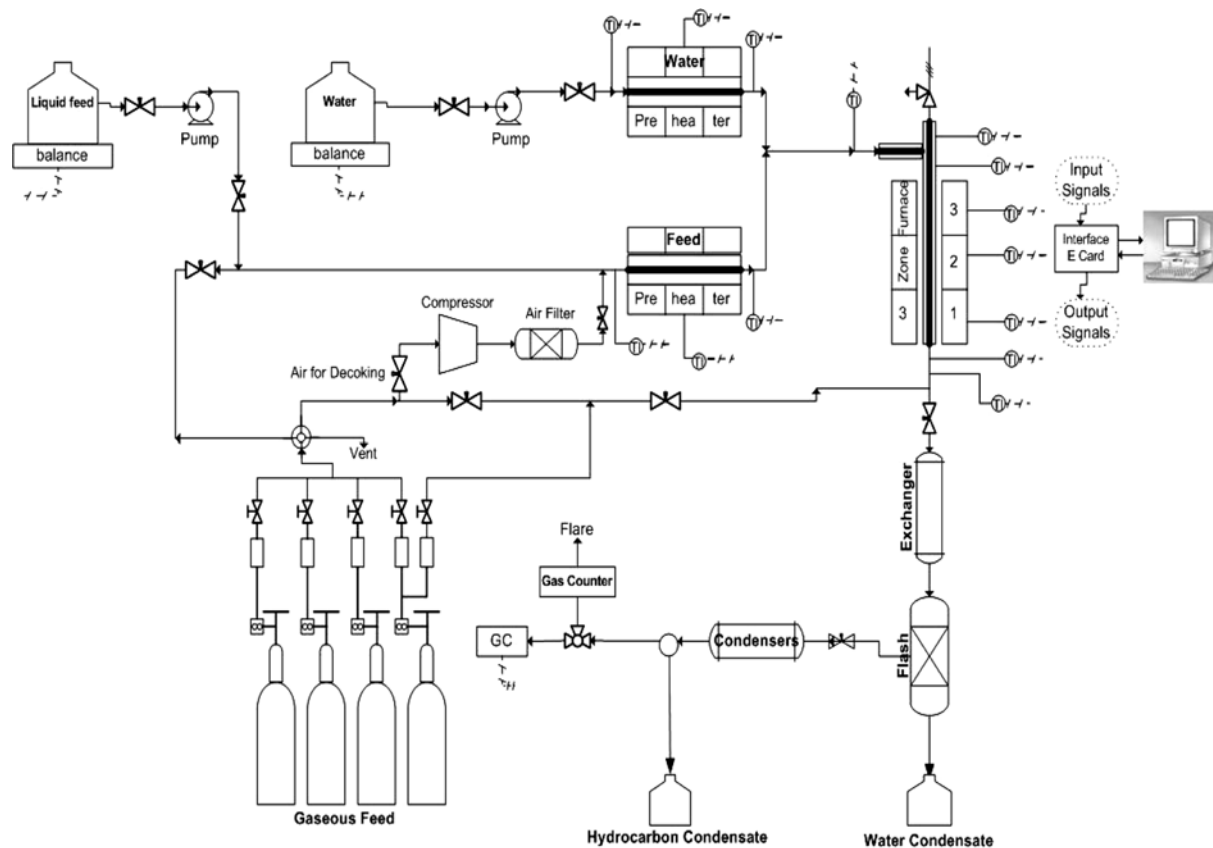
Liquid feed

balance

Pump

Water

balance

Pump

TI

TI

TI

Water

Pre hea ter

TI

TI

TI

Furnace

Zone

3

3

2

1

TI

TI

TI

Input Signals

Interface E Card

Output Signals

Feed

Pre hea ter

TI

TI

TI

Compressor

Air Filter

Air for Decoking

TI

TI

Vent

Exchanger

Flare

Gas Counter

GC

Condensers

Flash

Gaseous Feed

Hydrocarbon Condensate

Water Condensate